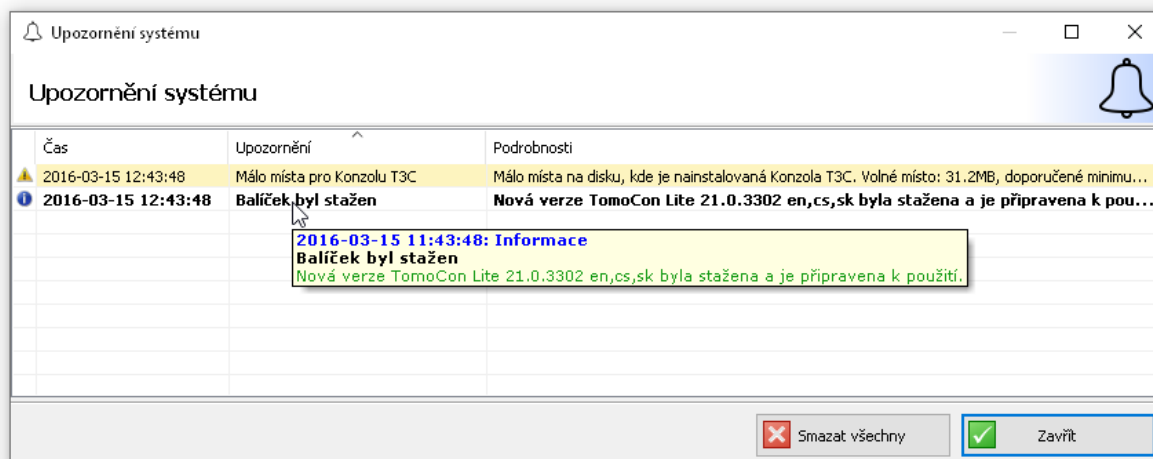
Upozornění systému

Upozornění systému

| Čas | Upozornění | Podrobnosti |
|---|---|---|
| 2016-03-15 12:43:48 | Málo místa pro Konzolu T3C | Málo místa na disku, kde je nainstalovaná Konzola T3C. Volné místo: 31.2MB, doporučené minimu... |
| 2016-03-15 12:43:48 | Balíček byl stažen | Nová verze TomoCon Lite 21.0.3302 en,cs,sk byla stažena a je připravena k pou... |

2016-03-15 11:43:48: Informace
Balíček byl stažen
Nová verze TomoCon Lite 21.0.3302 en,cs,sk byla stažena a je připravena k použití.

Smazat všechny

Zavřít